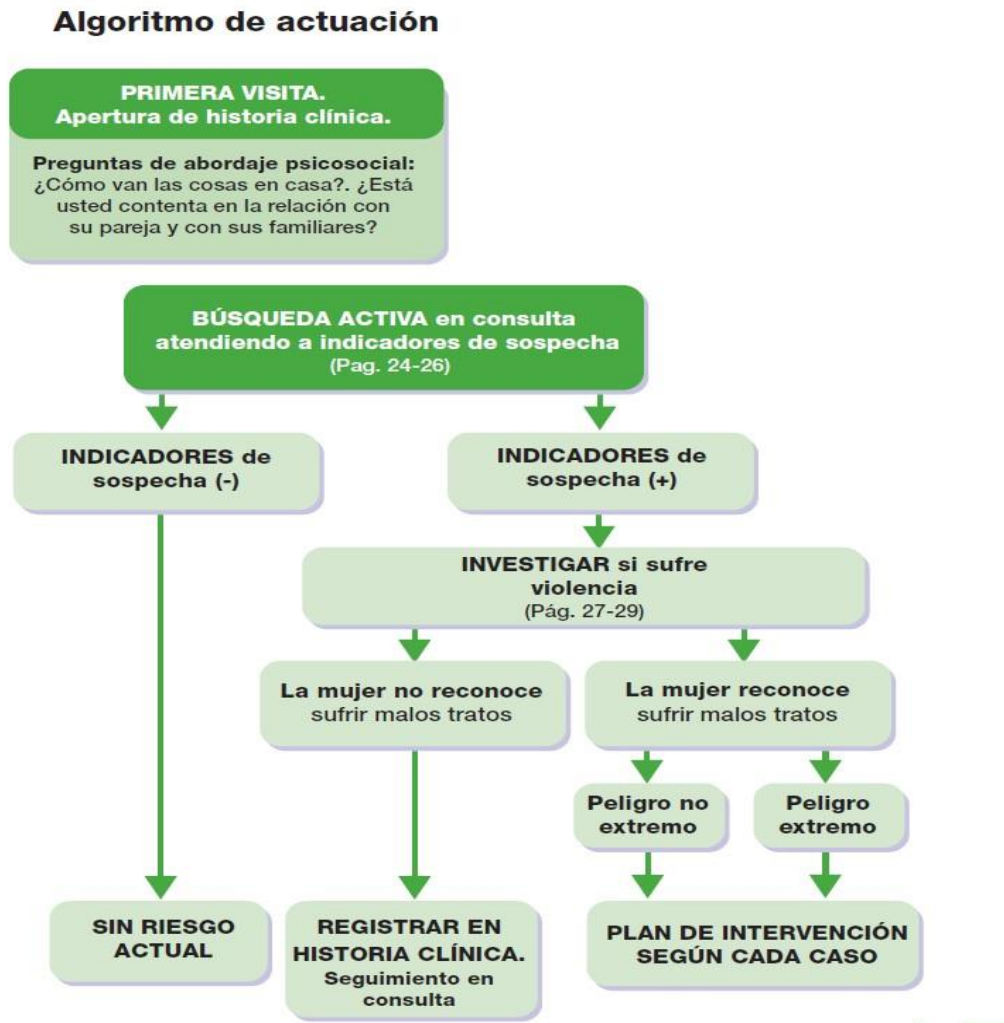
Algoritmo de actuación

PRIMERA VISITA.
Apertura de historia clínica.

Preguntas de abordaje psicosocial: ¿Cómo van las cosas en casa?. ¿Está usted contenta en la relación con su pareja y con sus familiares?

BÚSQUEDA ACTIVA en consulta atendiendo a indicadores de sospecha
(Pag. 24-26)

INDICADORES de sospecha (-)

INDICADORES de sospecha (+)

INVESTIGAR si sufre violencia
(Pág. 27-29)

La mujer no reconoce sufrir malos tratos

La mujer reconoce sufrir malos tratos

Peligro no extremo

Peligro extremo

SIN RIESGO ACTUAL

REGISTRAR EN HISTORIA CLÍNICA.
Seguimiento en consulta

PLAN DE INTERVENCIÓN SEGÚN CADA CASO